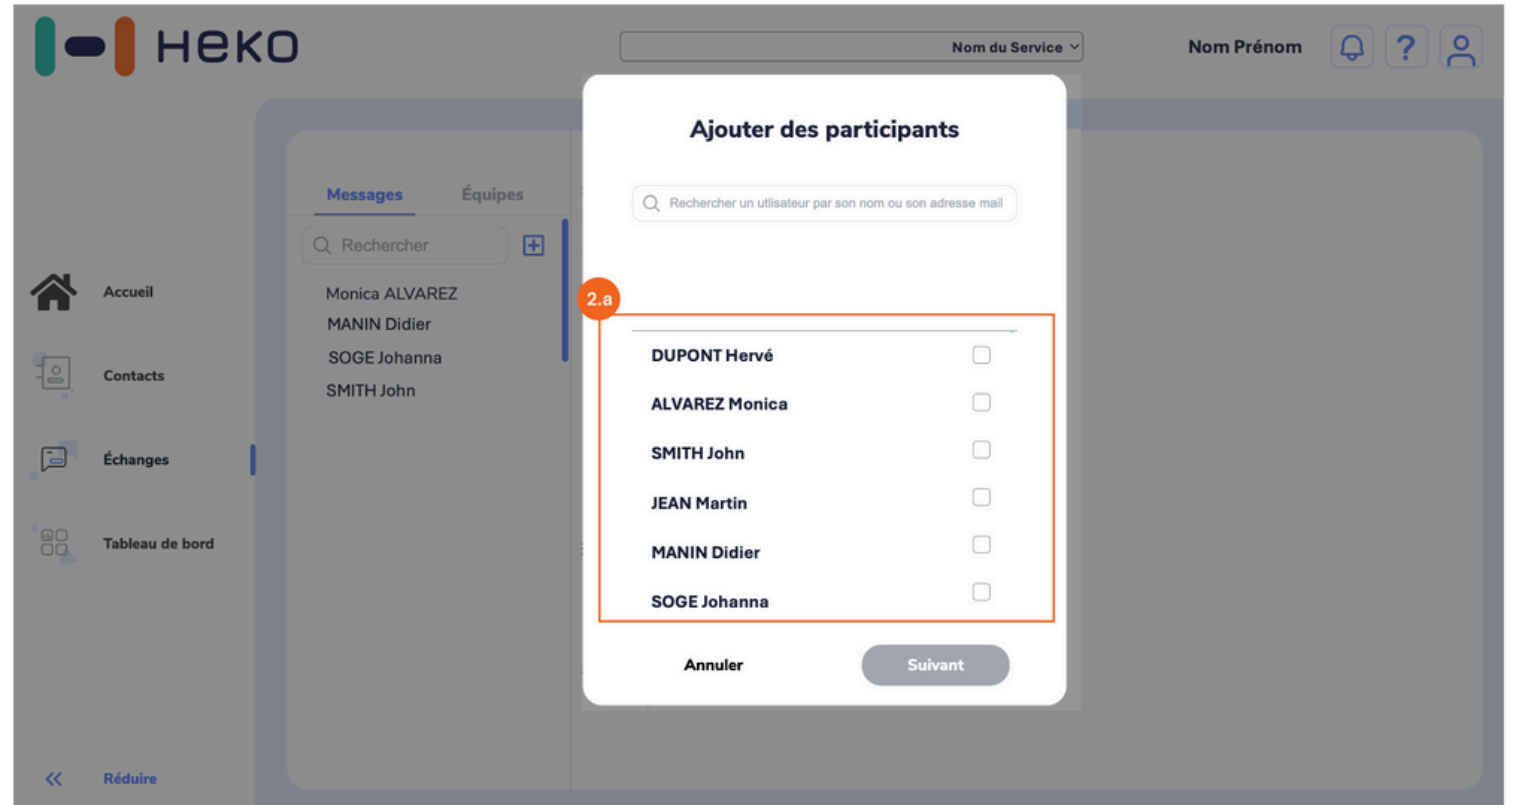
HeKO

Nom du Service

Nom Prénom

?

Accueil

Contacts

Échanges

Tableau de bord

« Réduire

Messages Équipes

Rechercher

Monica ALVAREZ
MANIN Didier
SOGE Johanna
SMITH John

Ajouter des participants

Rechercher un utilisateur par son nom ou son adresse mail

2.a

DUPONT Hervé

ALVAREZ Monica

SMITH John

JEAN Martin

MANIN Didier

SOGE Johanna

Annuler

Suivant